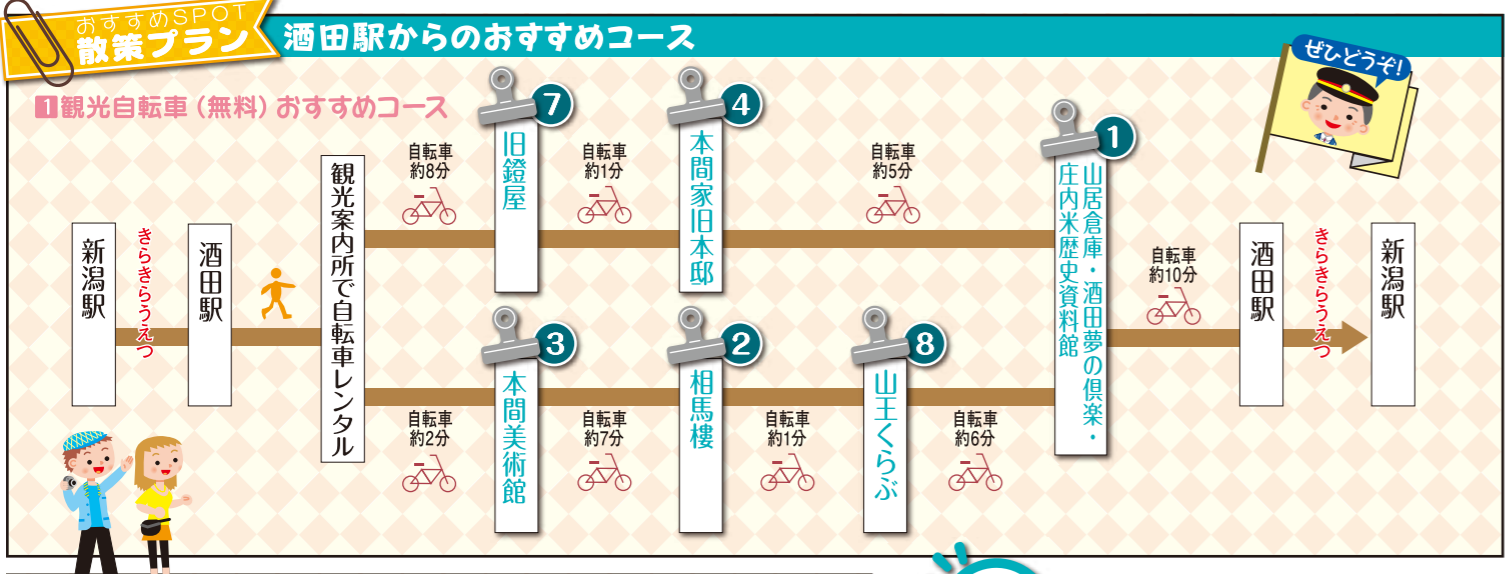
おすすめSPOT
散策プラン

酒田駅からのおすすめコース

ぜひどうぞ!

1 観光自転車（無料）おすすめコース

新潟駅

きらきらうえつ

酒田駅

観光案内所で自転車レンタル

自転車 約8分

7 旧鐙屋

自転車 約1分

4 本間家旧本邸

自転車 約5分

1 山居倉庫・酒田夢の倶楽・庄内米歴史資料館

自転車 約2分

3 本間美術館

自転車 約7分

2 相馬樓

自転車 約1分

8 山王くらぶ

自転車 約6分

自転車 約10分

酒田駅

きらきらうえつ

新潟駅